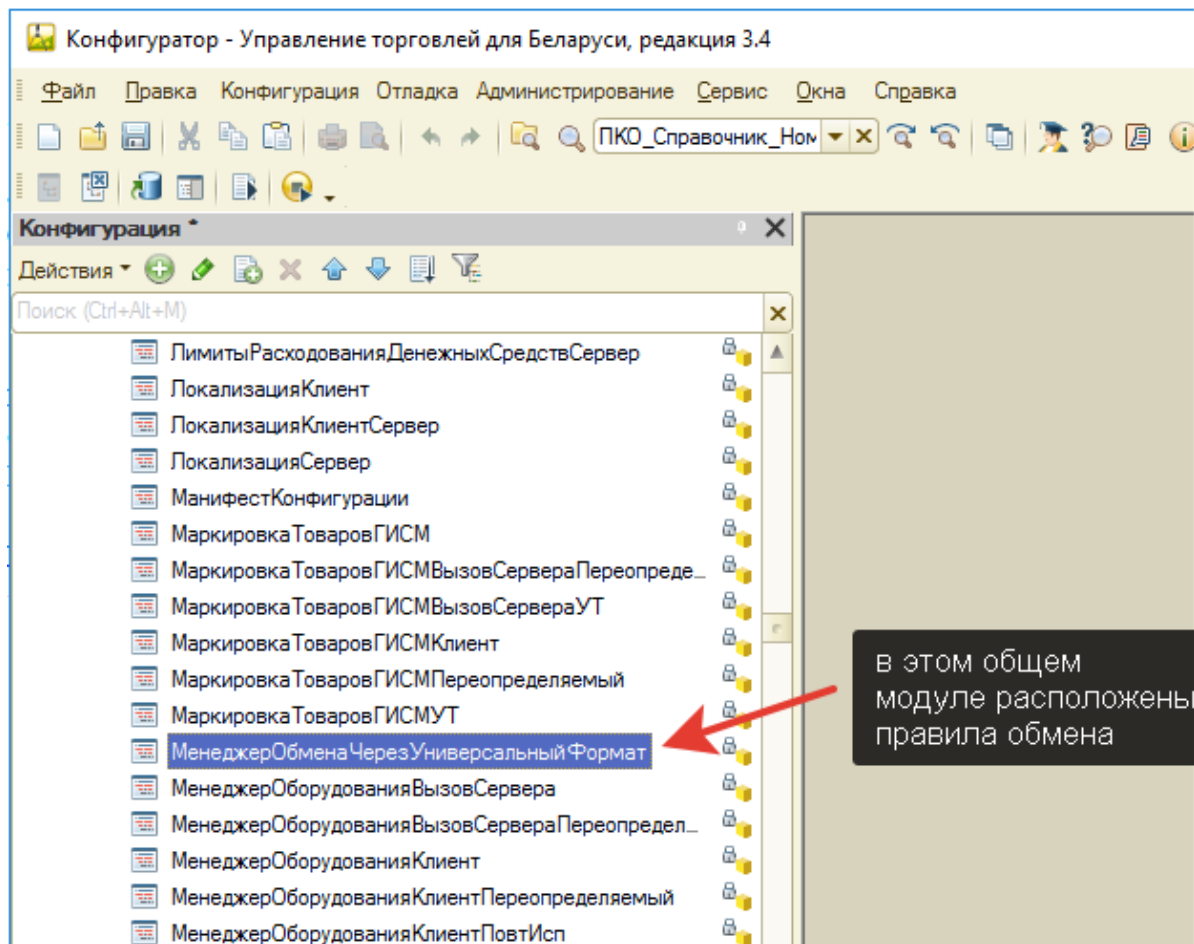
Конфигуратор - Управление торговлей для Беларуси, редакция 3.4

Файл Правка Конфигурация Отладка Администрирование Сервис Окна Справка

ПКО_Справочник_Ном

Конфигурация *

Действия

Поиск (Ctrl+Alt+M)

ЛимитыРасходованияДенежныхСредствСервер
ЛокализацияКлиент
ЛокализацияКлиентСервер
ЛокализацияСервер
МанифестКонфигурации
МаркировкаТоваровГИСМ
МаркировкаТоваровГИСМВызовСервераПереопреде...
МаркировкаТоваровГИСМВызовСервераУТ
МаркировкаТоваровГИСМКлиент
МаркировкаТоваровГИСМПереопределяемый
МаркировкаТоваровГИСМУТ
МенеджерОбменаЧерезУниверсальныйФормат
МенеджерОборудованияВызовСервера
МенеджерОборудованияВызовСервераПереопредел...
МенеджерОборудованияКлиент
МенеджерОборудованияКлиентПереопределяемый
МенеджерОборудованияКлиентПовтИсп

в этом общем модуле расположены правила обмена